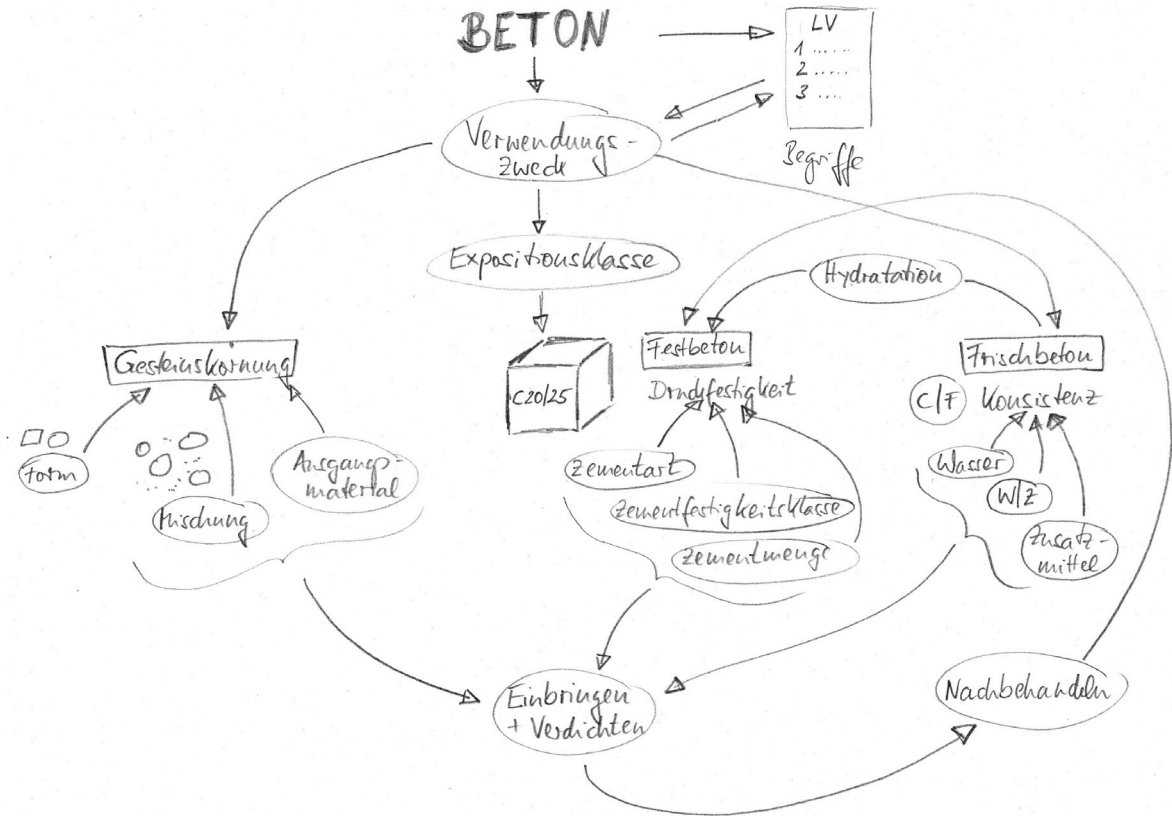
BETON

LV
1 ......
2 ......
3 ......

Begriffe

Verwendungs-zweck

Expositionsklasse

C20/25

Hydratation

Festbeton

Druckfestigkeit

Frischbeton

C/F Konsistenz

Gesteinskörnung

Form

Mischung

Ausgangs-material

Zementart

Zementfestigkeitsklasse

Zementmenge

Wasser

W/Z

Zusatz-mittel

Einbringen + Verdichten

Nachbehandeln